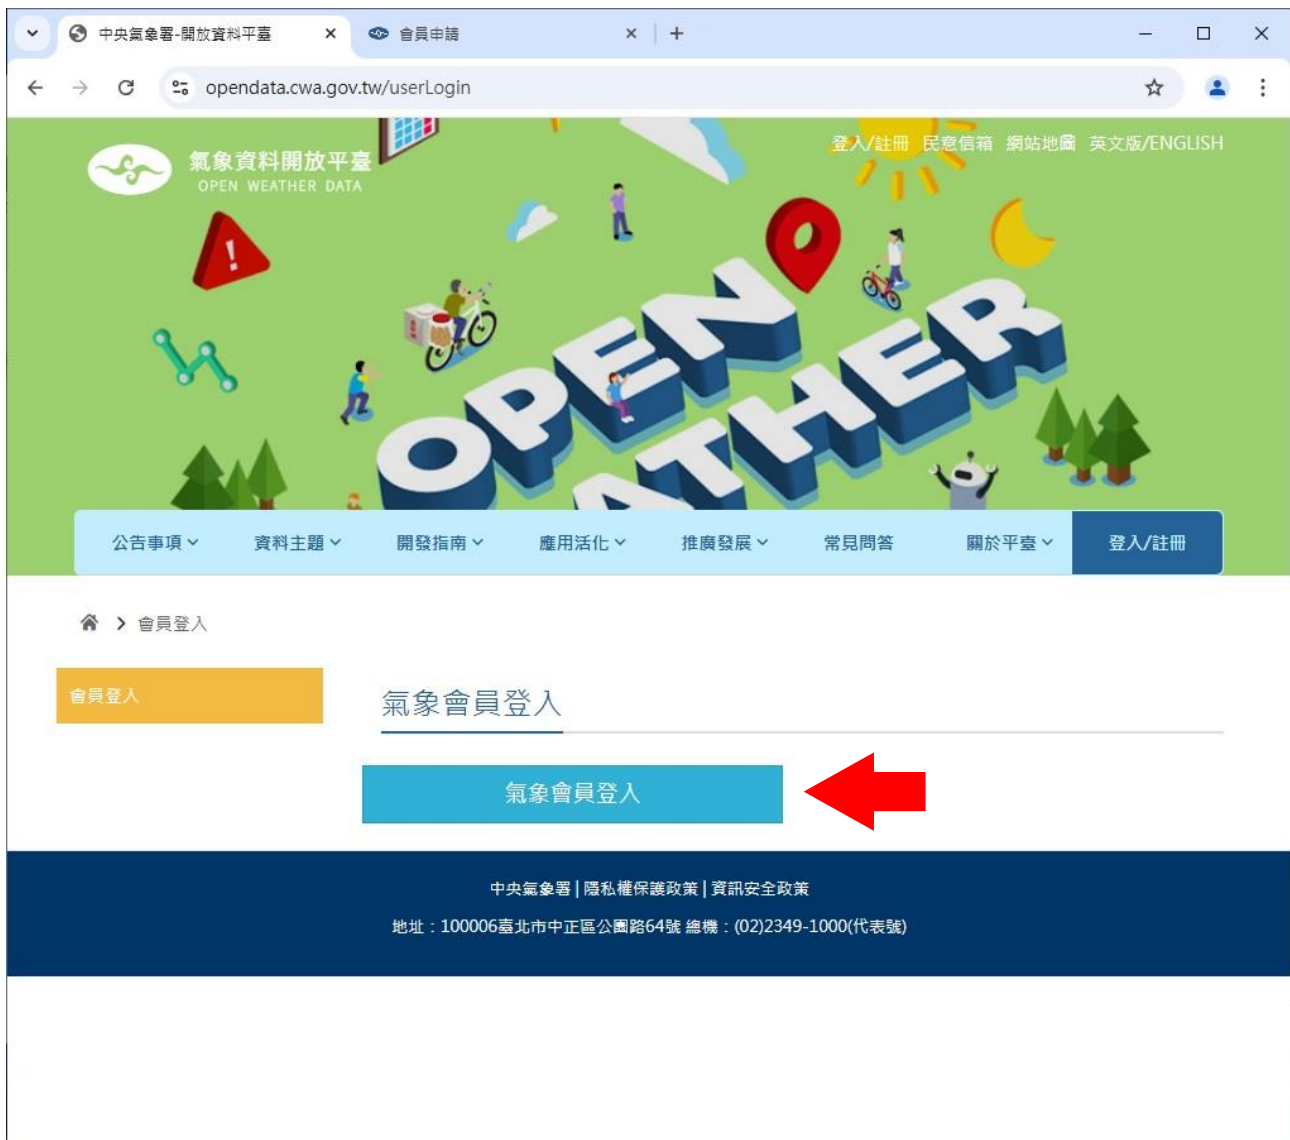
中央氣象署-開放資料平臺
會員申請
opendata.cwa.gov.tw/userLogin

氣象資料開放平臺
OPEN WEATHER DATA

登入/註冊 民意信箱 網站地圖 英文版/ENGLISH

OPEN WEATHER

公告事項 資料主題 開發指南 應用活化 推廣發展 常見問答 關於平臺 登入/註冊

會員登入

會員登入

氣象會員登入

氣象會員登入

中央氣象署 | 隱私權保護政策 | 資訊安全政策
地址：100006臺北市中正區公園路64號 總機：(02)2349-1000(代表號)